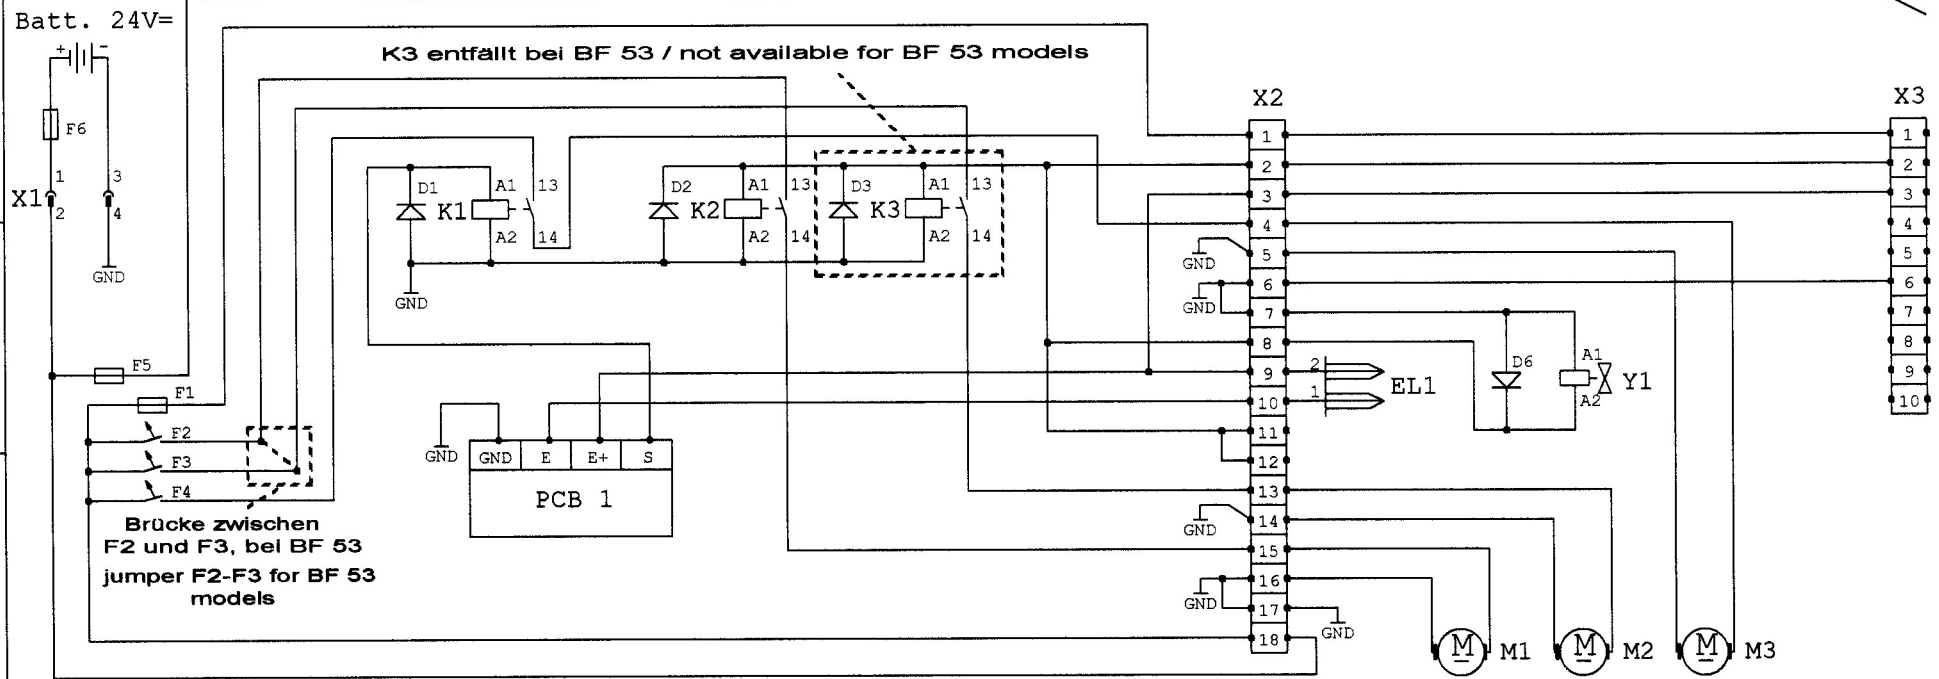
Batt. 24V=

K3 entfällt bei BF 53 / not available for BF 53 models

X2

X3

+ -
F6
X1 1 2
3 4
GND
F5
F1
F2
F3
F4

D1 A1 13
K1
A2 14
GND

D2 A1 13
K2
A2 14

D3 A1 13
K3
A2 14

GND GND E E+ S
PCB 1

Brücke zwischen F2 und F3, bei BF 53
jumper F2-F3 for BF 53 models

1
2
3
4
5
6
7
8
9
10
11
12
13
14
15
16
17
18

GND
GND
GND
GND
GND

2
1
EL1

D6
A1
Y1
A2

1
2
3
4
5
6
7
8
9
10

M M1
M M2
M M3